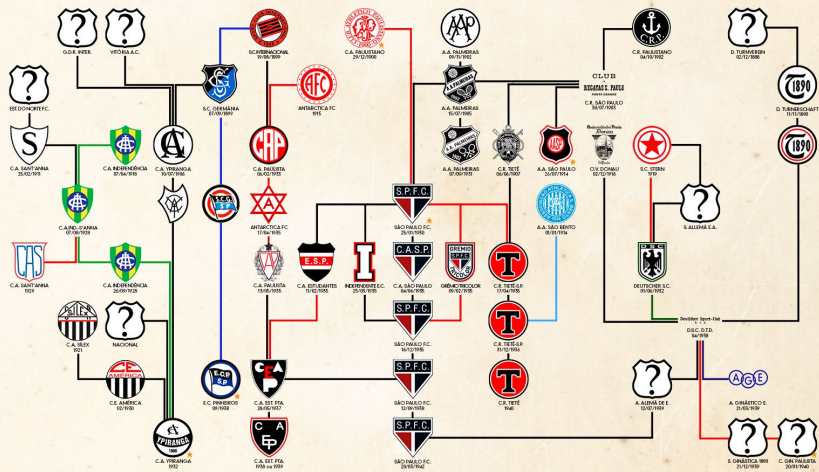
G.D.R. INTER.

VITÓRIA A.C.

S.C.INTERNACIONAL
19/08/1899

C.A. PAULISTANO
29/12/1900

A.A. PALMEIRAS
09/11/1902

C.R. PAULISTANO
06/10/1902

D. TURNVEREIN
02/12/1888

EST.DO NORTE F.C.

S.C. GERMÂNIA
07/09/1899

ANTARCTICA FC
1915

A.A. PALMEIRAS
15/07/1905

CLUB REGATAS S. PAULO
C.R. SÃO PAULO
30/07/1905

D. TURNERSCHAFT
11/11/1890

C.A. SANT'ANNA
25/02/1911

C.A. INDEPENDÊNCIA
07/06/1918

C.A. YPIRANGA
10/07/1906

C.A. PAULISTA
06/02/1935

A.A. PALMEIRAS
07/08/1913

C.R. TIETÊ
06/06/1907

A.A. SÃO PAULO
26/07/1914

O.V. DONAU
02/12/1916

S.C. STERN
1919

ANTARCTICA F.C.
17/04/1935

S.P.F.C.

C.A.IND.-S.ANNA
07/08/1929

S. ALLEMÃ E.A.

A.A. SÃO BENTO
01/01/1914

C.A. SANT'ANNA
1929

C.A. INDEPENDÊNCIA
26/09/1928

C.A. PAULISTA
13/05/1935

C.A. ESTUDANTES
11/02/1935

INDEPENDENTE F.C.
25/05/1935

SÃO PAULO F.C.
25/01/1930

C.A. SÃO PAULO
04/06/1935

GRÊMIO TRICOLOR
08/02/1935

C.R. TIETÊ-S.P.
17/06/1935

DEUTSCHER S.C.
01/06/1932

C.A.S.P.

ESP

GREMIO S.P.F.C.

C.A. SILEX
1921

NACIONAL

S.P.F.C.
16/12/1935

C.R. TIETÊ-S.P.
31/12/1936

Deutscher Sport-Club

D.S.C. D.T.D.
04/1938

C.E. AMÉRICA
02/1930

E.C. PINHEIROS
08/1938

C.A. EST. PTA.
28/05/1937

SÃO PAULO F.C.
12/09/1938

C.R. TIETÊ
1940

A. ALEMÃ DE E.
12/07/1939

A. GINÁSTICO E.
21/03/1939

A G E

C.A. YPIRANGA
1932

C.A. EST. PTA.
1938 ou 1939

SÃO PAULO F.C.
29/05/1942

S. GINÁSTICA 1890
21/12/1939

C. GIN. PAULISTA
20/01/1940

YPIRANGA
1906